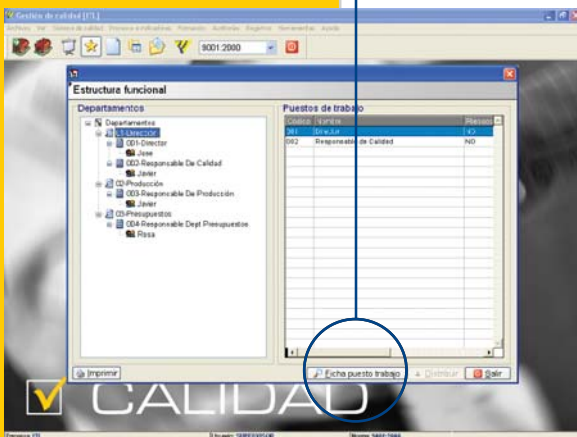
Gestión de calidad [C1.]

Archivos Ver Sistema de calidad Procesos e indicadores Personal Auditorías Registros Herramientas Ayuda

9001:2000

Estructura funcional

Departamentos

Departamentos
01-Dirección
001-Director
Jose
002-Responsable De Calidad
Javier
02-Producción
003-Responsable De Producción
Javier
03-Presupuestos
004-Responsable Dept Presupuestos
Rosa

Puestos de trabajo

| Código | Nombre | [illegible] |
|---|---|---|
| 001 | Director | SI |
| 002 | Responsable de Calidad | NO |

Imprimir

Ficha puesto trabajo

Distribuir

Salir

CALIDAD